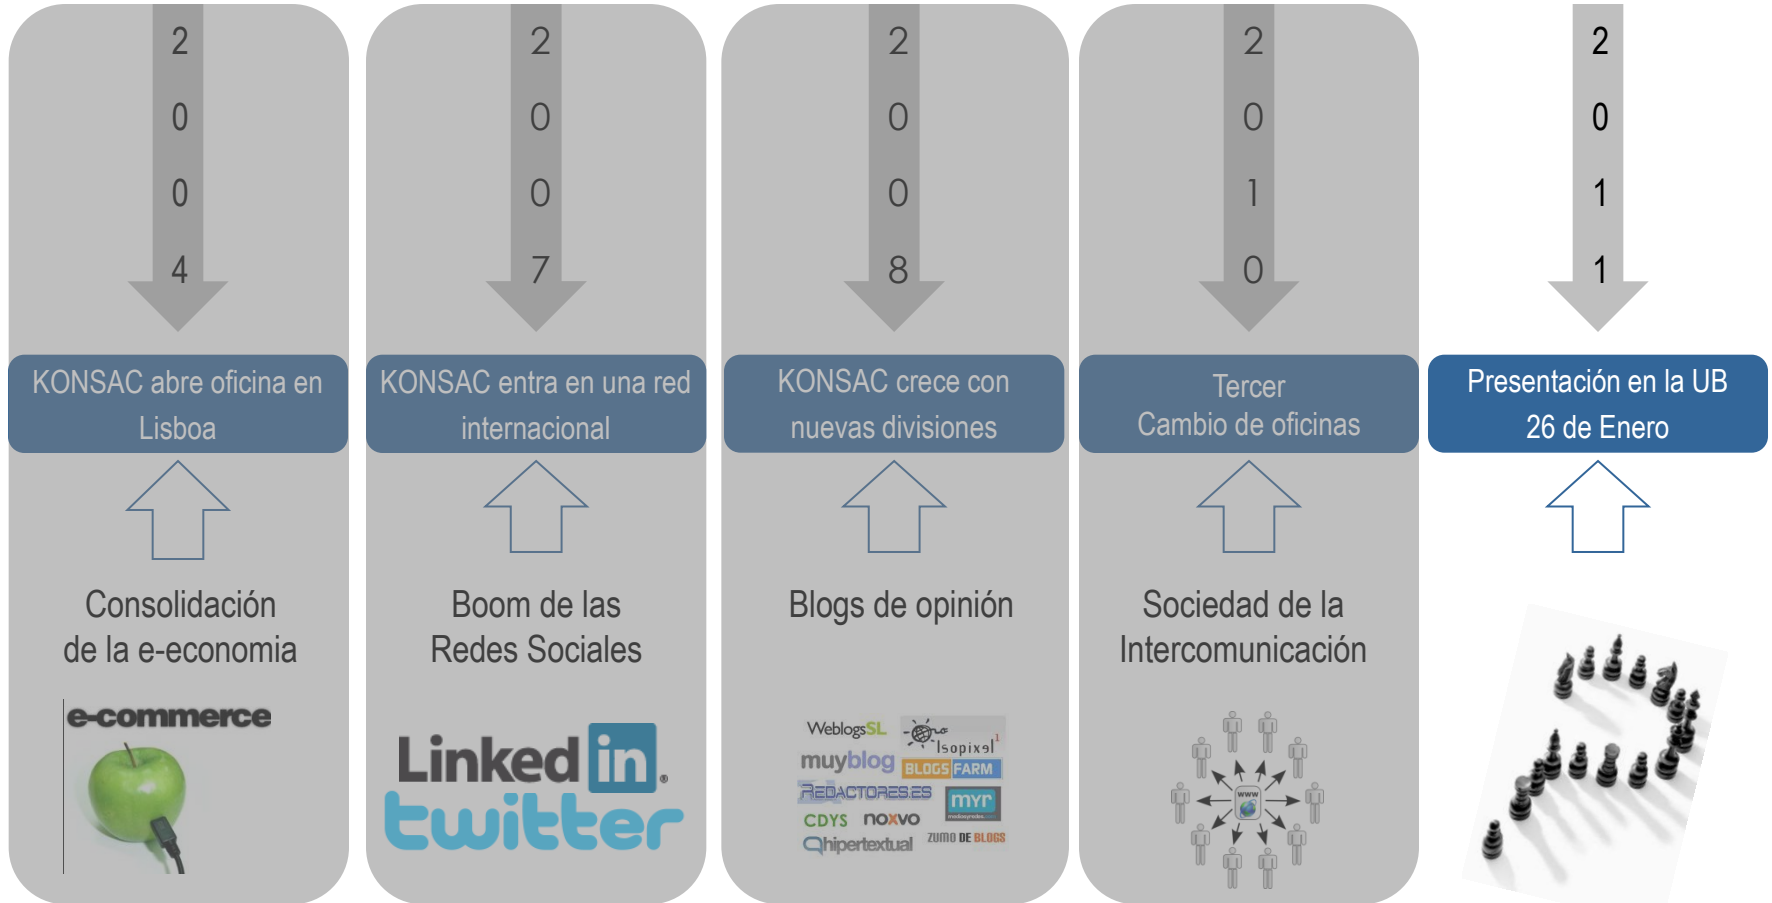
2
0
0
4

KONSAC abre oficina en Lisboa

Consolidación de la e-economia

e-commerce

2
0
0
7

KONSAC entra en una red internacional

Boom de las Redes Sociales

Linked in

twitter

2
0
0
8

KONSAC crece con nuevas divisiones

Blogs de opinión

WeblogsSL

Isopixel

muyblog

BLOGS FARM

REDACTORES.ES

myr

CDYS

noxvo

hipertextual

ZUMO DE BLOGS

2
0
1
0

Tercer Cambio de oficinas

Sociedad de la Intercomunicación

www

2
0
1
1

Presentación en la UB 26 de Enero